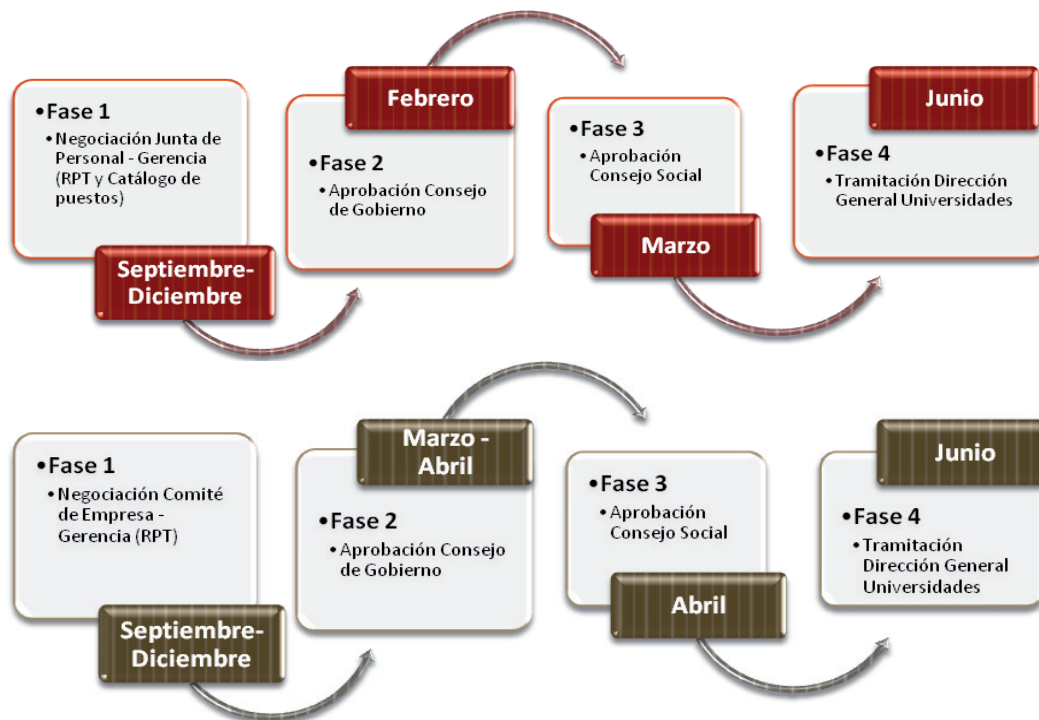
•Fase 1
•Negociación Junta de Personal - Gerencia (RPT y Catálogo de puestos)

Septiembre-Diciembre

Febrero

•Fase 2
•Aprobación Consejo de Gobierno

•Fase 3
•Aprobación Consejo Social

Marzo

Junio

•Fase 4
•Tramitación Dirección General Universidades

•Fase 1
•Negociación Comité de Empresa - Gerencia (RPT)

Septiembre-Diciembre

Marzo - Abril

•Fase 2
•Aprobación Consejo de Gobierno

•Fase 3
•Aprobación Consejo Social

Abril

Junio

•Fase 4
•Tramitación Dirección General Universidades